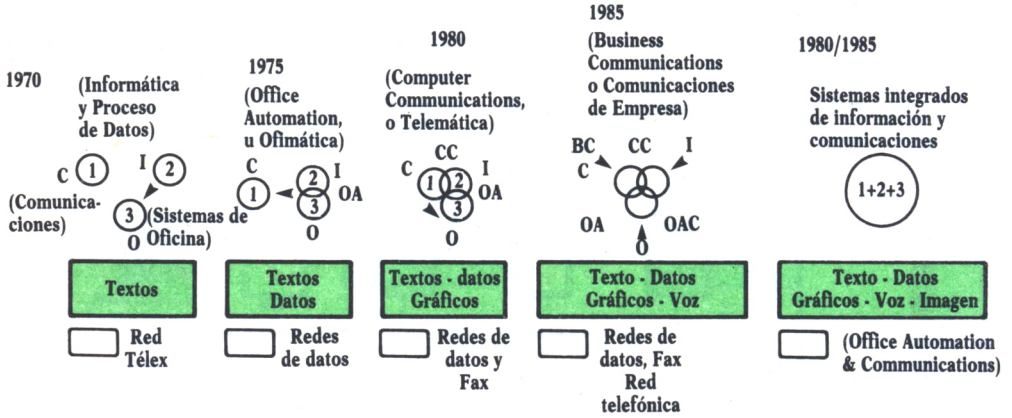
1970

(Informática y Proceso de Datos)

C 1 I 2

(Comunicaciones) 3 (Sistemas de Oficina)

O

Textos

Red Télex

1975

(Office Automation, u Ofimática)

C 1 2 I 3 OA

O

Textos Datos

Redes de datos

1980

(Computer Communications, o Telemática)

CC

C 1 2 I 3 OA

O

Textos - datos Gráficos

Redes de datos y Fax

1985

(Business Communications o Comunicaciones de Empresa)

BC CC I

C

OA OAC

O

Texto - Datos Gráficos - Voz

Redes de datos, Fax Red telefónica

1980/1985

Sistemas integrados de información y comunicaciones

1+2+3

Texto - Datos Gráficos - Voz - Imagen

(Office Automation & Communications)